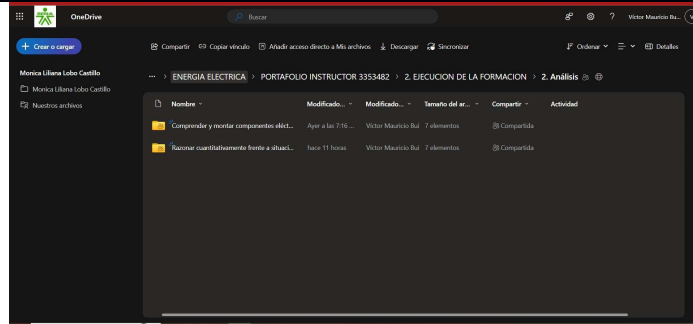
OneDrive

Buscar

Victor Mauricio Bu...

Crear o cargar

Compartir   Copiar vínculo   Añadir acceso directo a Mis archivos   Descargar   Sincronizar

Ordenar   Detalles

Monica Liliana Lobo Castillo

Monica Liliana Lobo Castillo

Nuestros archivos

... > ENERGIA ELECTRICA > PORTAFOLIO INSTRUCTOR 3353482 > 2. EJECUCION DE LA FORMACION > 2. Análisis

| Nombre | Modificado... | Modificado... | Tamaño del ar... | Compartir | Actividad |
|---|---|---|---|---|---|
| Comprender y montar componentes eléct... | Ayer a las 7:16 ... | Victor Mauricio Bui | 7 elementos | Compartida | |
| Razonar cuantitativamente frente a situaci... | hace 11 horas | Victor Mauricio Bui | 7 elementos | Compartida | |